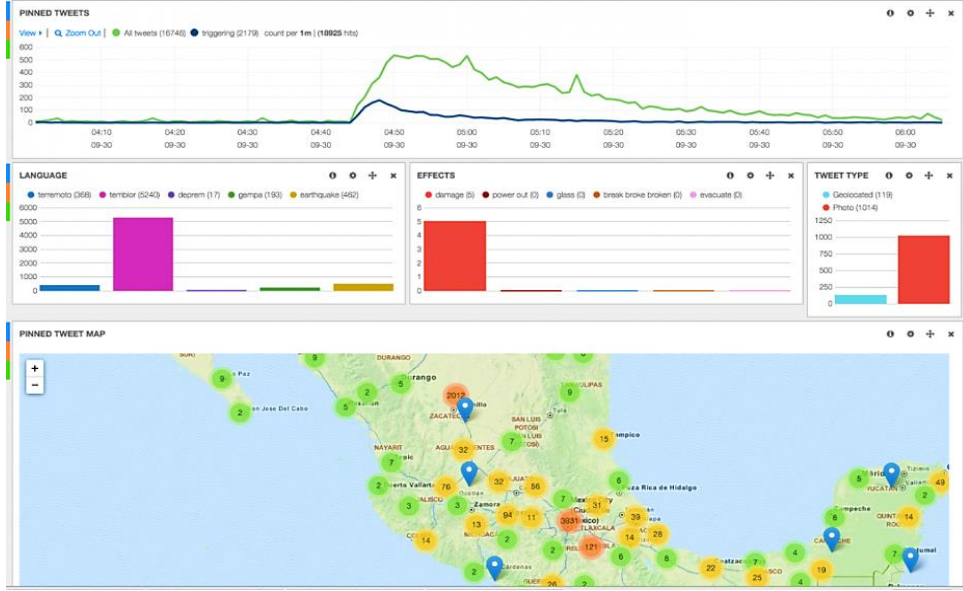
PINNED TWEETS

View ▸ | Zoom Out | All tweets (16746) triggering (2179) count per 1m | (18925 hits)

600
500
400
300
200
100
0

04:10 09-30
04:20 09-30
04:30 09-30
04:30 09-30
04:40 09-30
04:50 09-30
05:00 09-30
05:10 09-30
05:20 09-30
05:30 09-30
05:40 09-30
05:50 09-30
06:00 09-30

LANGUAGE

terremoto (368) temblor (5240) deprem (17) gempa (193) earthquake (462)

6000
5000
4000
3000
2000
1000
0

EFFECTS

damage (5) power out (0) glass (0) break broke broken (0) evacuate (0)

5
4
3
2
1
0

TWEET TYPE

Geolocated (119) Photo (1014)

1250
1000
750
500
250
0

PINNED TWEET MAP

+
−

DURANGO
Durango
La Paz
San José Del Cabo
ZACATECAS
SAN LUIS POTOSÍ
TAMAULIPAS
Tampico
NAYARIT
AGUASCALIENTES
Puerto Vallarta
JALISCO
Zamora
Poza Rica de Hidalgo
Ciudad de México
TLAXCALA
Campeche
YUCATÁN
QUINTANA ROO
CAMPECHE
Chetumal

9 9 2 2 5 5 2012 9 2 15 7 32 7 2 76 32 56 6 7 3 3 31 3 94 11 3931 39 13 14 2 28 121 14 2 6 6 2 8 22 7 4 25 4 19 5 49 2 6 14 7 2 26 2